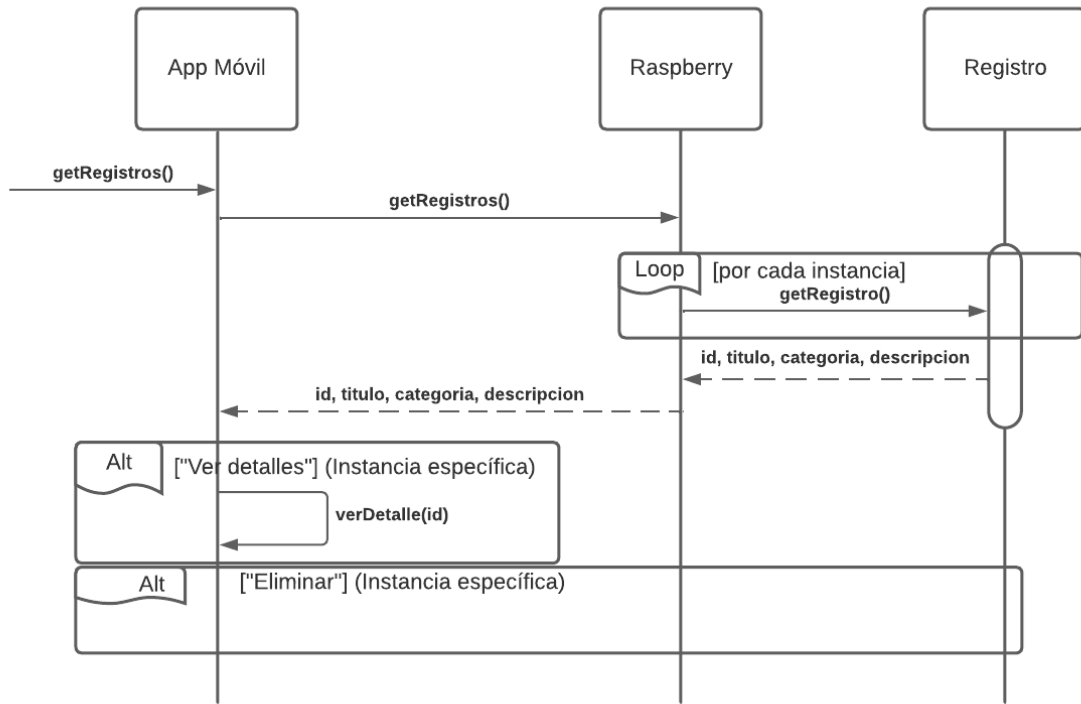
App Móvil

Raspberry

Registro

getRegistros()

getRegistros()

Loop

[por cada instancia]

getRegistro()

id, titulo, categoria, descripcion

id, titulo, categoria, descripcion

Alt

["Ver detalles"] (Instancia específica)

verDetalle(id)

Alt

["Eliminar"] (Instancia específica)